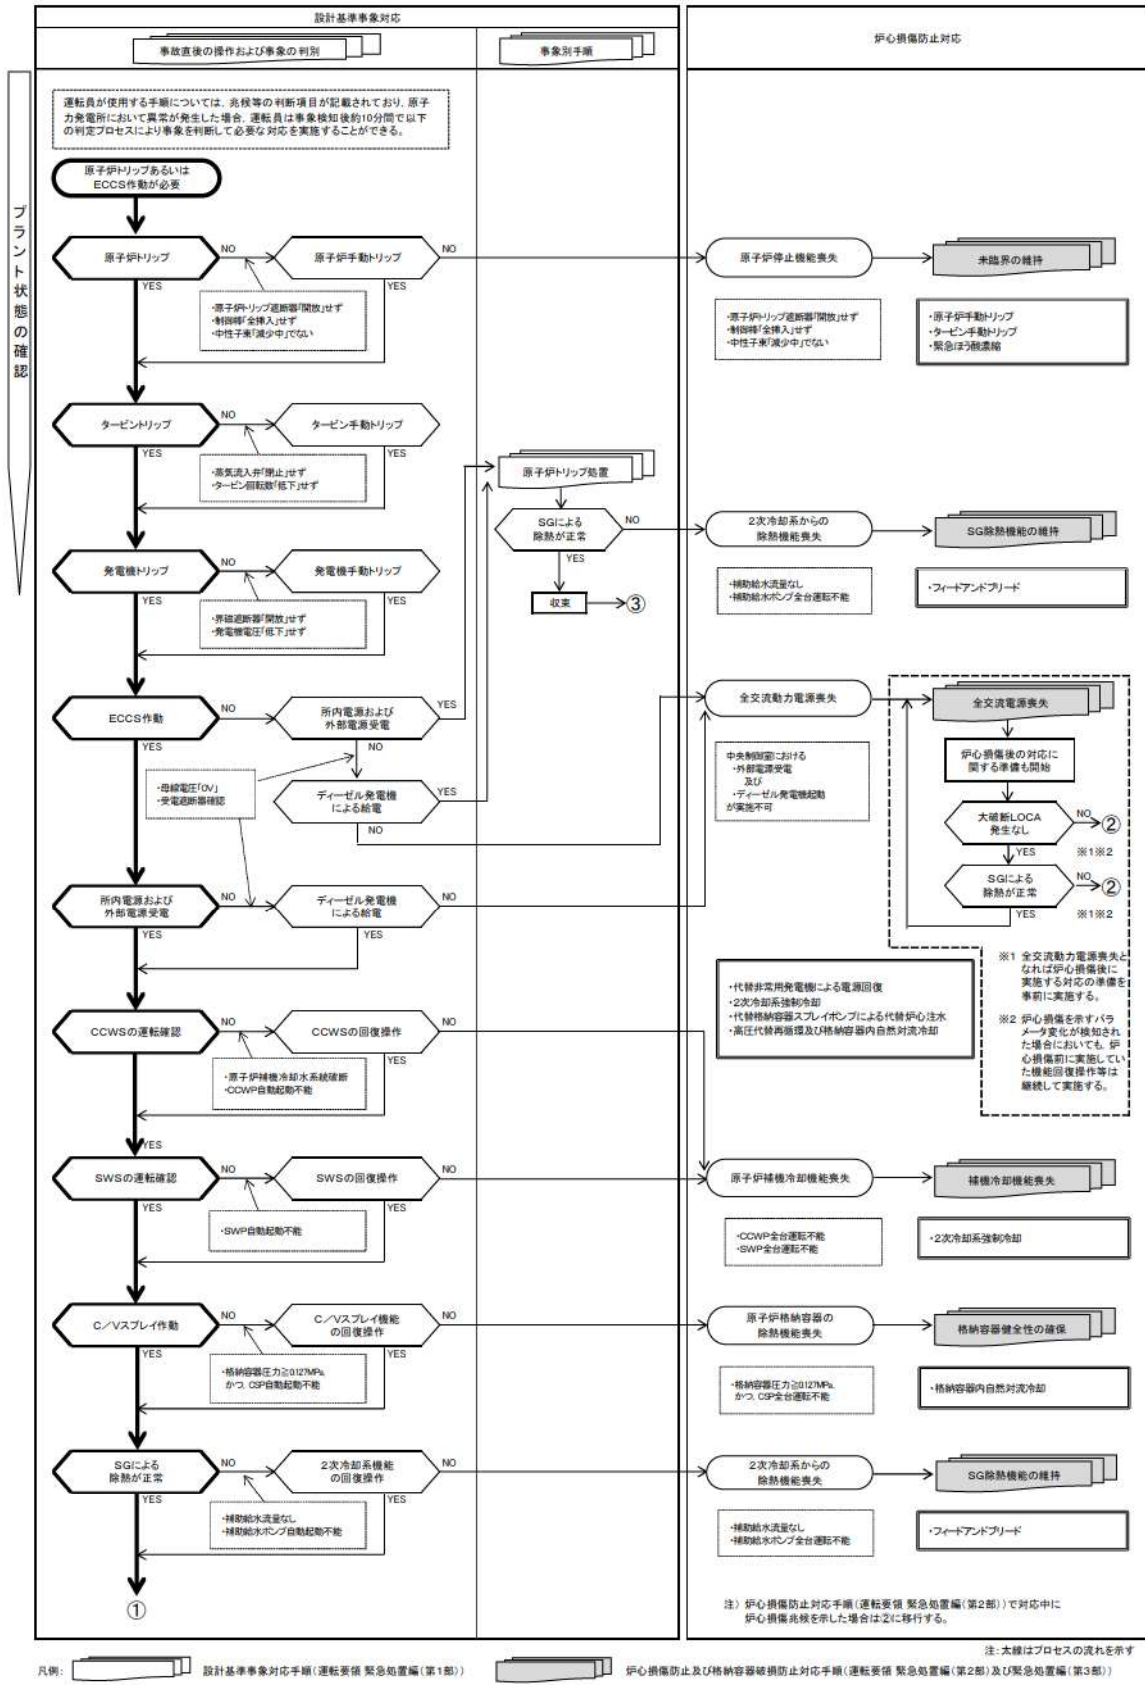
設計基準事象対応

事故直後の操作および事象の判別

事象別手順

炉心損傷防止対応

プラント状態の確認

運転員が使用する手順については、兆候等の判断項目が記載されており、原子力発電所において異常が発生した場合、運転員は事象検知後約10分間で以下の判定プロセスにより事象を判断して必要な対応を実施することができる。

原子炉トリップあるいはECCS作動が必要

原子炉トリップ
NO
原子炉手動トリップ
NO
YES
YES
・原子炉トリップ遮断器「開放」せず
・制御棒「全挿入」せず
・中性子束「減少中」でない

原子炉停止機能喪失
未臨界の維持
・原子炉トリップ遮断器「開放」せず
・制御棒「全挿入」せず
・中性子束「減少中」でない
・原子炉手動トリップ
・タービン手動トリップ
・緊急ほう酸濃縮

タービントリップ
NO
タービン手動トリップ
YES
YES
・蒸気流入弁「閉止」せず
・タービン回転数「低下」せず

原子炉トリップ処置
SGによる除熱が正常
NO
YES
収束
③

2次冷却系からの除熱機能喪失
SG除熱機能の維持
・補助給水流量なし
・補助給水ポンプ全台運転不能
・フィードアンドブリード

発電機トリップ
NO
発電機手動トリップ
YES
YES
・界磁遮断器「開放」せず
・発電機電圧「低下」せず

ECCS作動
NO
所内電源および外部電源受電
YES
NO
YES
・母線電圧「0V」
・受電遮断器確認
ディーゼル発電機による給電
YES
NO

全交流動力電源喪失
中央制御室における
・外部電源受電
及び
・ディーゼル発電機起動
が実施不可

全交流電源喪失
炉心損傷後の対応に関する準備も開始
大破断LOCA発生なし
NO
②
YES
※1※2
SGによる除熱が正常
NO
②
YES
※1※2

※1 全交流動力電源喪失となれば炉心損傷後に実施する対応の準備を事前に実施する。
※2 炉心損傷を示すパラメータ変化が検知された場合においても、炉心損傷前に実施していた機能回復操作等は継続して実施する。

所内電源および外部電源受電
NO
ディーゼル発電機による給電
NO
YES
YES

・代替非常用発電機による電源回復
・2次冷却系強制冷却
・代替格納容器スプレイポンプによる代替炉心注水
・高圧代替再循環及び格納容器内自然対流冷却

CCWSの運転確認
NO
CCWSの回復操作
NO
YES
・原子炉補機冷却水系統破断
・CCWP自動起動不能
YES

SWSの運転確認
NO
SWSの回復操作
NO
YES
YES
・SWP自動起動不能

原子炉補機冷却機能喪失
補機冷却機能喪失
・CCWP全台運転不能
・SWP全台運転不能
・2次冷却系強制冷却

C/Vスプレイ作動
NO
C/Vスプレイ機能の回復操作
NO
YES
YES
・格納容器圧力≧0.127MPa、かつ、CSP自動起動不能

原子炉格納容器の除熱機能喪失
格納容器健全性の確保
・格納容器圧力≧0.127MPa、かつ、CSP全台運転不能
・格納容器内自然対流冷却

SGによる除熱が正常
NO
2次冷却系機能の回復操作
NO
YES
YES
・補助給水流量なし
・補助給水ポンプ自動起動不能

2次冷却系からの除熱機能喪失
SG除熱機能の維持
・補助給水流量なし
・補助給水ポンプ全台運転不能
・フィードアンドブリード

①

注）炉心損傷防止対応手順（運転要領 緊急処置編（第2部））で対応中に炉心損傷兆候を示した場合は②に移行する。

注：太線はプロセスの流れを示す

凡例：
設計基準事象対応手順（運転要領 緊急処置編（第1部））
炉心損傷防止及び格納容器破損防止対応手順（運転要領 緊急処置編（第2部）及び緊急処置編（第3部））